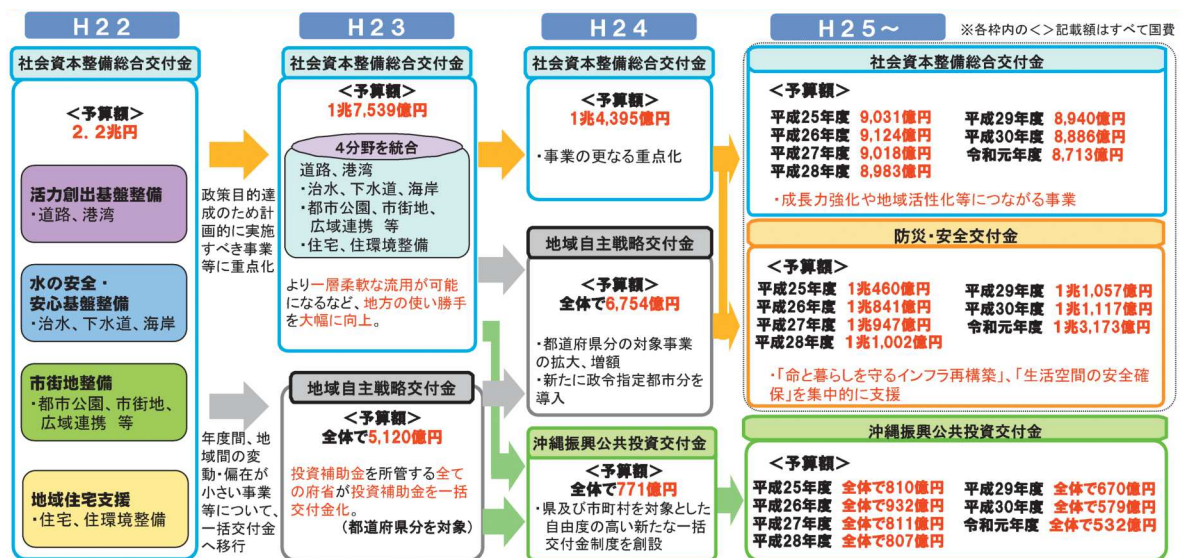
H22

社会資本整備総合交付金

<予算額>
2.2兆円

活力創出基盤整備
・道路、港湾

水の安全・安心基盤整備
・治水、下水道、海岸

市街地整備
・都市公園、市街地、広域連携 等

地域住宅支援
・住宅、住環境整備

政策目的達成のため計画的に実施すべき事業等に重点化

年度間、地域間の変動・偏在が小さい事業等について、一括交付金へ移行

H23

社会資本整備総合交付金

<予算額>
1兆7,539億円

4分野を統合
道路、港湾
・治水、下水道、海岸
・都市公園、市街地、広域連携 等
・住宅、住環境整備

より一層柔軟な流用が可能になるなど、地方の使い勝手を大幅に向上。

地域自主戦略交付金

<予算額>
全体で5,120億円

投資補助金を所管する全ての府省が投資補助金を一括交付金化。
(都道府県分を対象)

H24

社会資本整備総合交付金

<予算額>
1兆4,395億円

・事業の更なる重点化

地域自主戦略交付金

<予算額>
全体で6,754億円

・都道府県分の対象事業の拡大、増額
・新たに政令指定都市分を導入

沖縄振興公共投資交付金

<予算額>
全体で771億円

・県及び市町村を対象とした自由度の高い新たな一括交付金制度を創設

H25~

※各枠内の<>記載額はすべて国費

社会資本整備総合交付金

<予算額>
平成25年度 9,031億円
平成26年度 9,124億円
平成27年度 9,018億円
平成28年度 8,983億円
平成29年度 8,940億円
平成30年度 8,886億円
令和元年度 8,713億円

・成長力強化や地域活性化等につながる事業

防災・安全交付金

<予算額>
平成25年度 1兆460億円
平成26年度 1兆841億円
平成27年度 1兆947億円
平成28年度 1兆1,002億円
平成29年度 1兆1,057億円
平成30年度 1兆1,117億円
令和元年度 1兆3,173億円

・「命と暮らしを守るインフラ再構築」、「生活空間の安全確保」を集中的に支援

沖縄振興公共投資交付金

<予算額>
平成25年度 全体で810億円
平成26年度 全体で932億円
平成27年度 全体で811億円
平成28年度 全体で807億円
平成29年度 全体で670億円
平成30年度 全体で579億円
令和元年度 全体で532億円